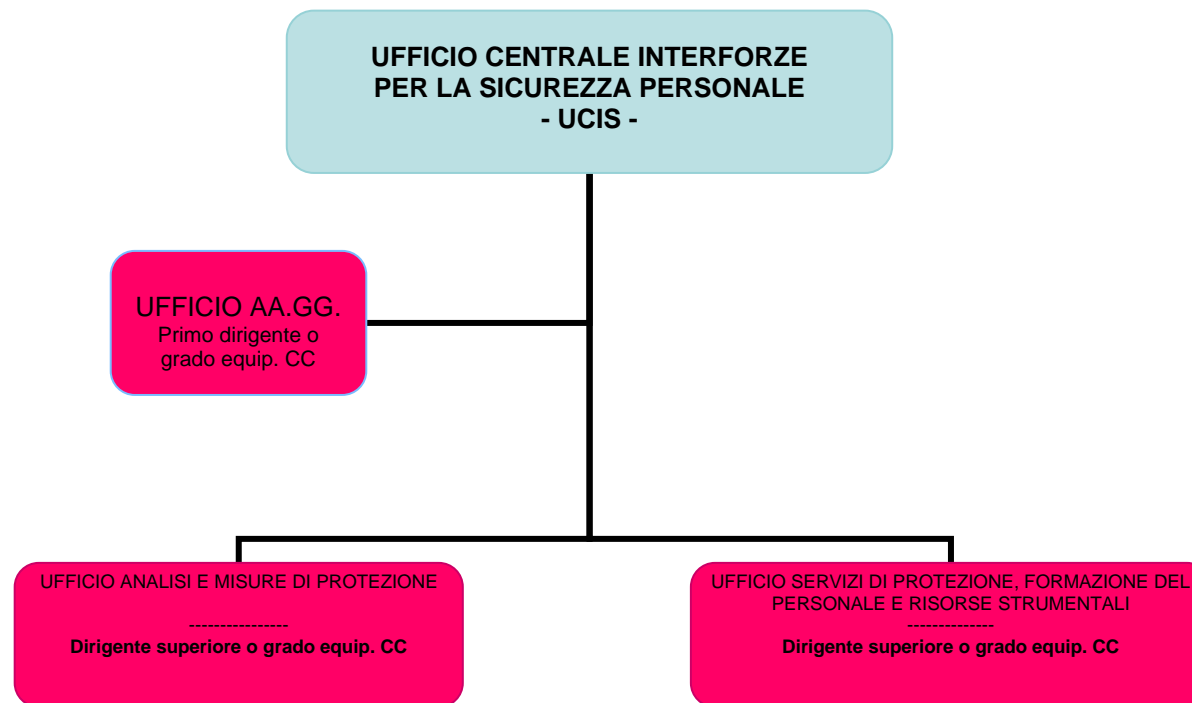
UFFICIO CENTRALE INTERFORZE PER LA SICUREZZA PERSONALE
- UCIS -

UFFICIO AA.GG.
Primo dirigente o grado equip. CC

UFFICIO ANALISI E MISURE DI PROTEZIONE
----------------
Dirigente superiore o grado equip. CC

UFFICIO SERVIZI DI PROTEZIONE, FORMAZIONE DEL PERSONALE E RISORSE STRUMENTALI
--------------
Dirigente superiore o grado equip. CC